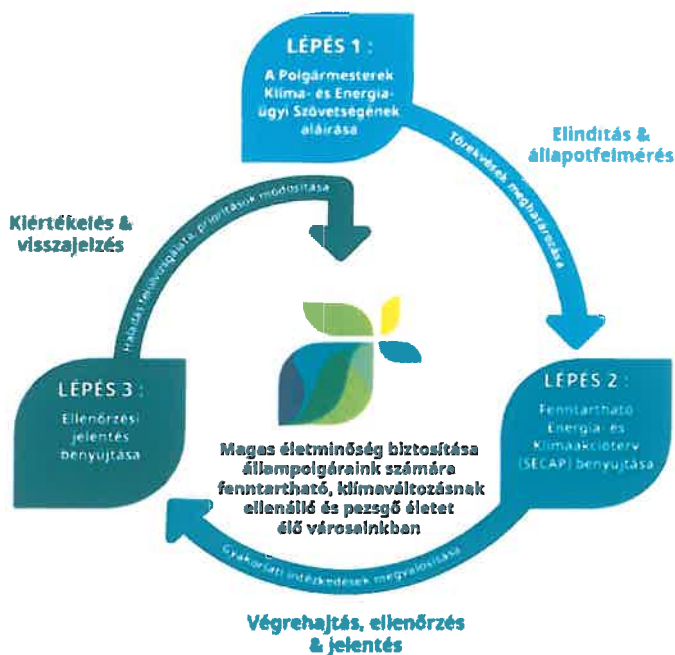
LÉPÉS 1 :

A Polgármesterek Klíma- és Energiaügyi Szövetségének aláírása

Elindítás & állapotfelmérés

Törekvések meghatározása

LÉPÉS 2 :

Fenntartható Energia- és Klímaakcióterv (SECAP) benyújtása

Gyakorlati intézkedések megvalósítása

Végrehajtás, ellenőrzés & jelentés

LÉPÉS 3 :

Ellenőrzési jelentés benyújtása

Haladás felülvizsgálata, prioritások módosítása

Kiértékelés & visszajelzés

Magas életminőség biztosítása állampolgáraink számára fenntartható, klímaváltozásnak ellenálló és pezsgő életet élő városainkban